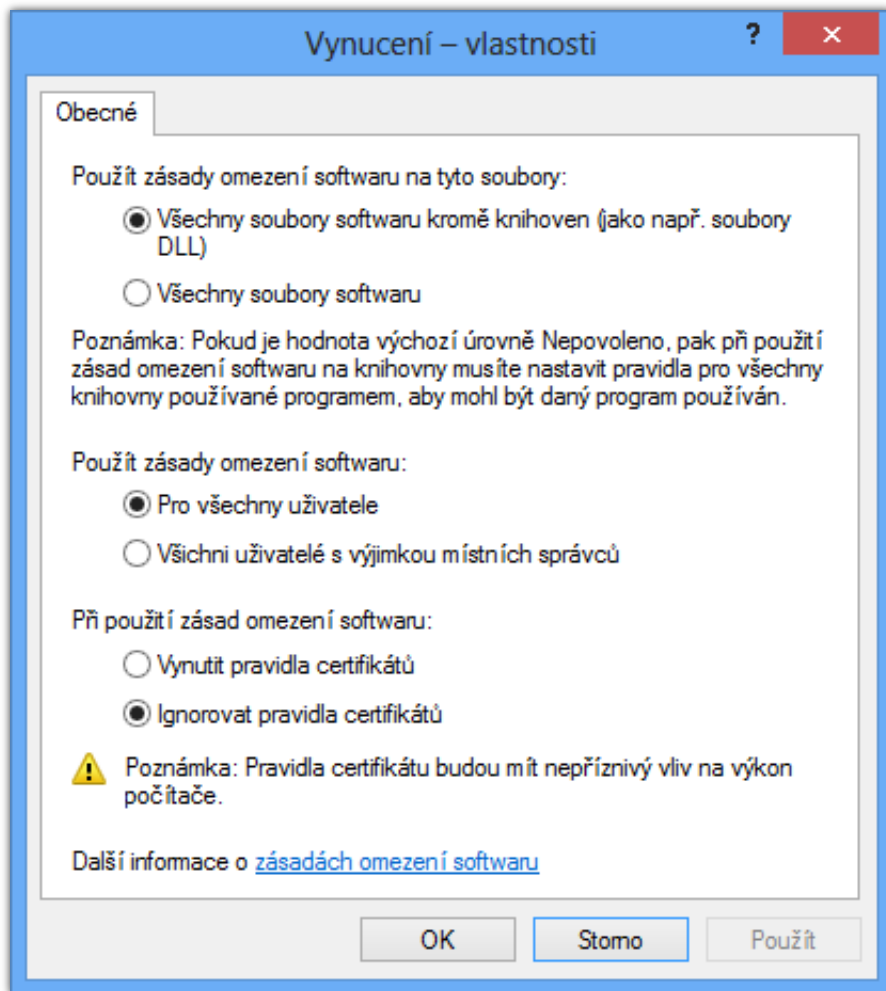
Vynucení – vlastnosti

?

Obecné

Použít zásady omezení softwaru na tyto soubory:

Všechny soubory softwaru kromě knihoven (jako např. soubory DLL)

Všechny soubory softwaru

Poznámka: Pokud je hodnota výchozí úrovně Nepovoleno, pak při použití zásad omezení softwaru na knihovny musíte nastavit pravidla pro všechny knihovny používané programem, aby mohl být daný program používán.

Použít zásady omezení softwaru:

Pro všechny uživatele

Všichni uživatelé s výjimkou místních správců

Při použití zásad omezení softwaru:

Vynutit pravidla certifikátů

Ignorovat pravidla certifikátů

Poznámka: Pravidla certifikátu budou mít nepříznivý vliv na výkon počítače.

Další informace o zásadách omezení softwaru

OK

Storno

Použít